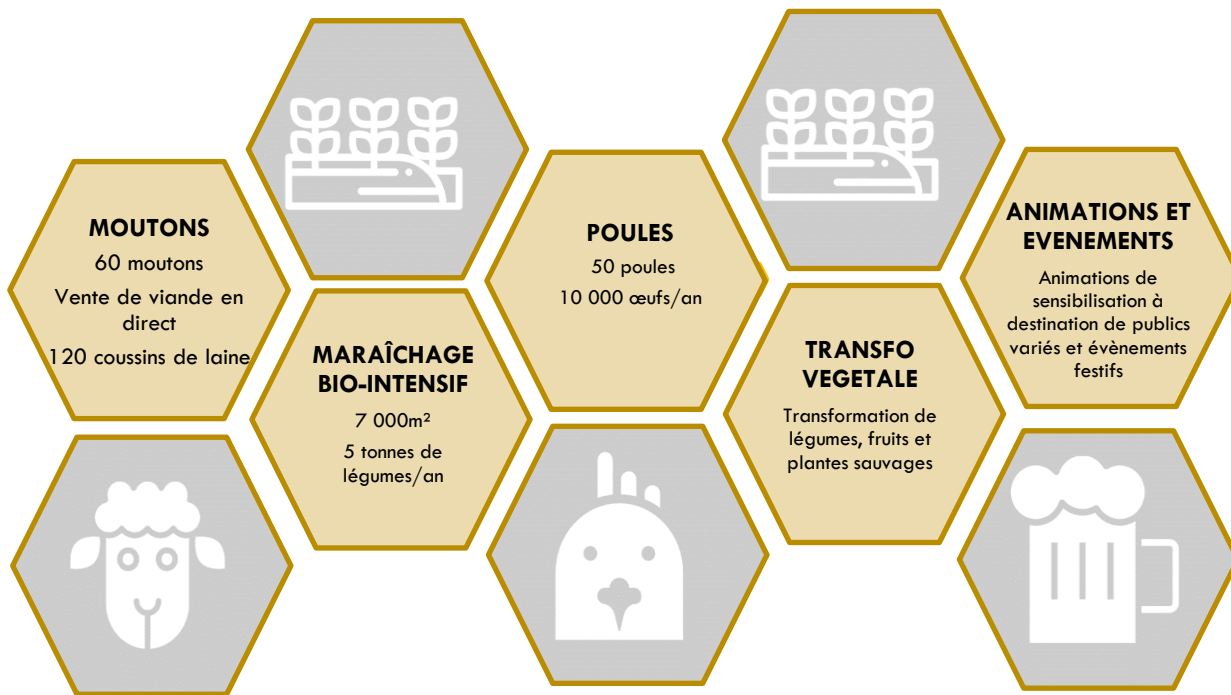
MOUTONS

60 moutons

Vente de viande en direct

120 coussins de laine

MARAÎCHAGE BIO-INTENSIF

7 000m²

5 tonnes de légumes/an

POULES

50 poules

10 000 œufs/an

TRANSFO VEGETALE

Transformation de légumes, fruits et plantes sauvages

ANIMATIONS ET EVENEMENTS

Animations de sensibilisation à destination de publics variés et évènements festifs